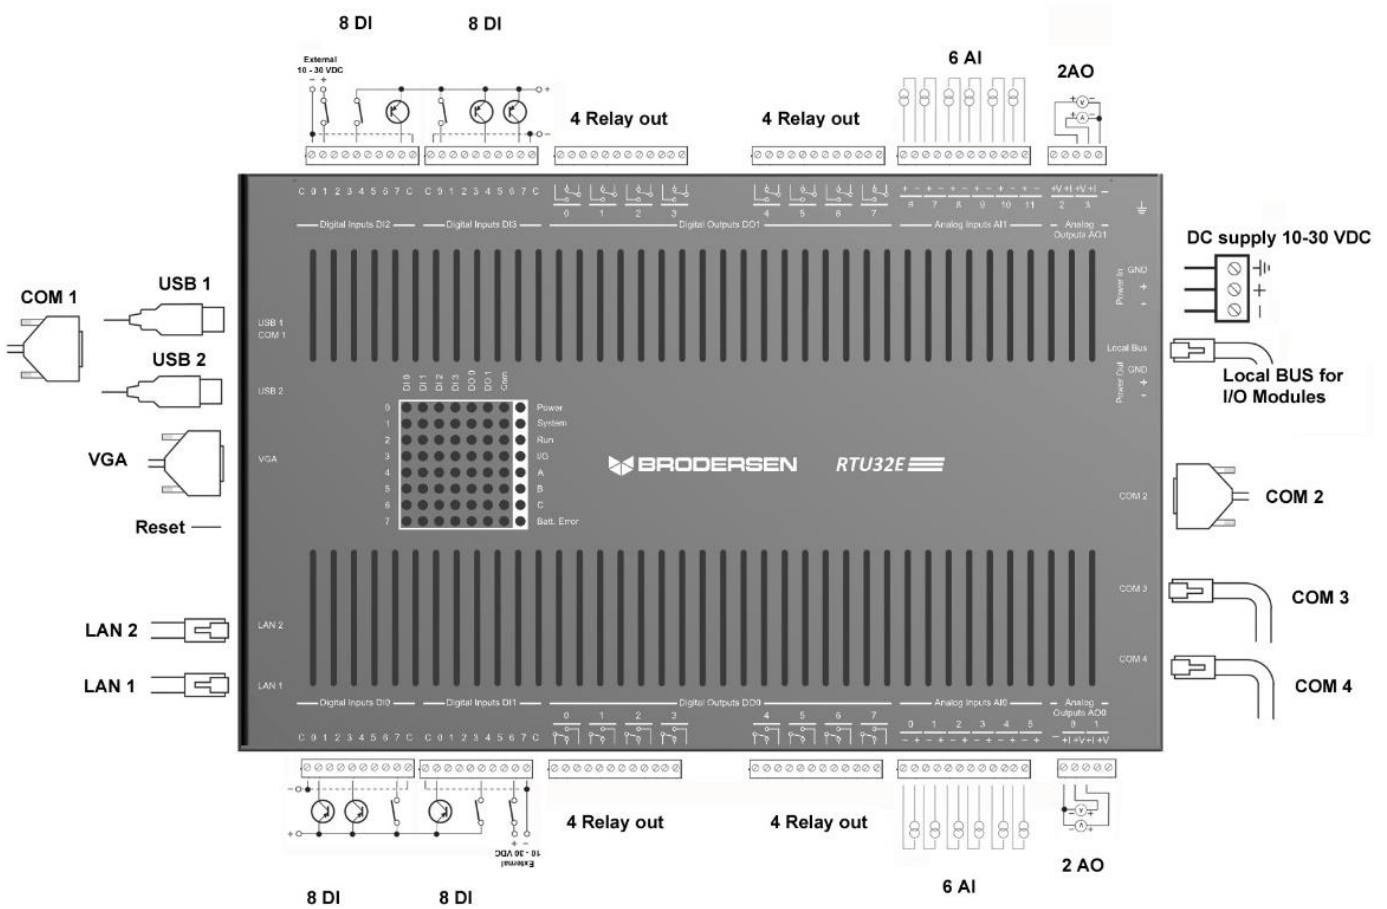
8 DI 8 DI

External
10 - 30 VDC

4 Relay out

4 Relay out

6 AI

2AO

C 0 1 2 3 4 5 6 7 C C 0 1 2 3 4 5 6 7 C

0 1 2 3 4 5 6 7

6 7 8 9 10 11

2 3

Digital Inputs DI2 Digital Inputs DI3 Digital Outputs DO1 Analog Inputs AI1 Analog Outputs AO1

DC supply 10-30 VDC

COM 1

USB 1

USB 2

VGA

Reset

USB 1 COM 1

USB 2

VGA

Power In GND + -

Local Bus

Power Out GND + -

Local BUS for I/O Modules

DI 0 DI 1 DI 2 DI 3 DO 0 DO 1 Gen

0 Power
1 System
2 Run
3 I/O
4 A
5 B
6 C
7 Batt. Error

BRODERSEN RTU32E

COM 2

COM 2

COM 3

COM 3

COM 4

COM 4

LAN 2

LAN 1

LAN 2

LAN 1

Digital Inputs DI0 Digital Inputs DI1 Digital Outputs DO0 Analog Inputs AI0 Analog Outputs AO0

0 1 2 3 4 5 6 7

0 1 2 3 4 5

0 1

C 0 1 2 3 4 5 6 7 C C 0 1 2 3 4 5 6 7 C

4 Relay out

4 Relay out

External
10 - 30 VDC

2 AO

6 AI

8 DI 8 DI